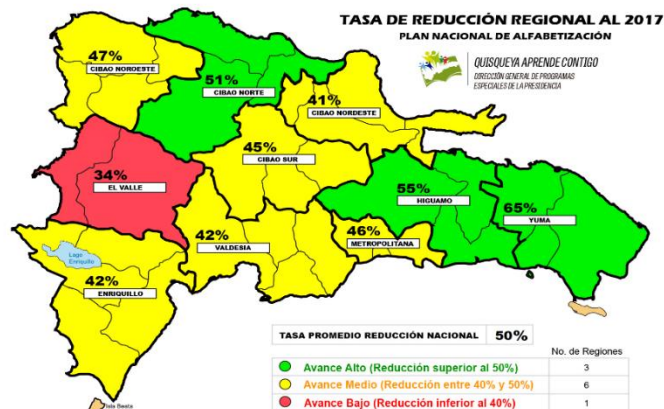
TASA DE REDUCCIÓN REGIONAL AL 2017
PLAN NACIONAL DE ALFABETIZACIÓN

QUISQUEYA APRENDE CONTIGO
DIRECCIÓN GENERAL DE PROGRAMAS ESPECIALES DE LA PRESIDENCIA

47%
CIBAO NOROESTE

51%
CIBAO NORTE

41%
CIBAO NORDESTE

45%
CIBAO SUR

34%
EL VALLE

55%
HIGUAMO

65%
YUMA

42%
VALDESIA

46%
METROPOLITANA

Lago Enriquillo

42%
ENRIQUILLO

Isla Beata

| TASA PROMEDIO REDUCCIÓN NACIONAL | 50% |
|---|---|

| | No. de Regiones |
|---|---|
| Avance Alto (Reducción superior al 50%) | 3 |
| Avance Medio (Reducción entre 40% y 50%) | 6 |
| Avance Bajo (Reducción inferior al 40%) | 1 |